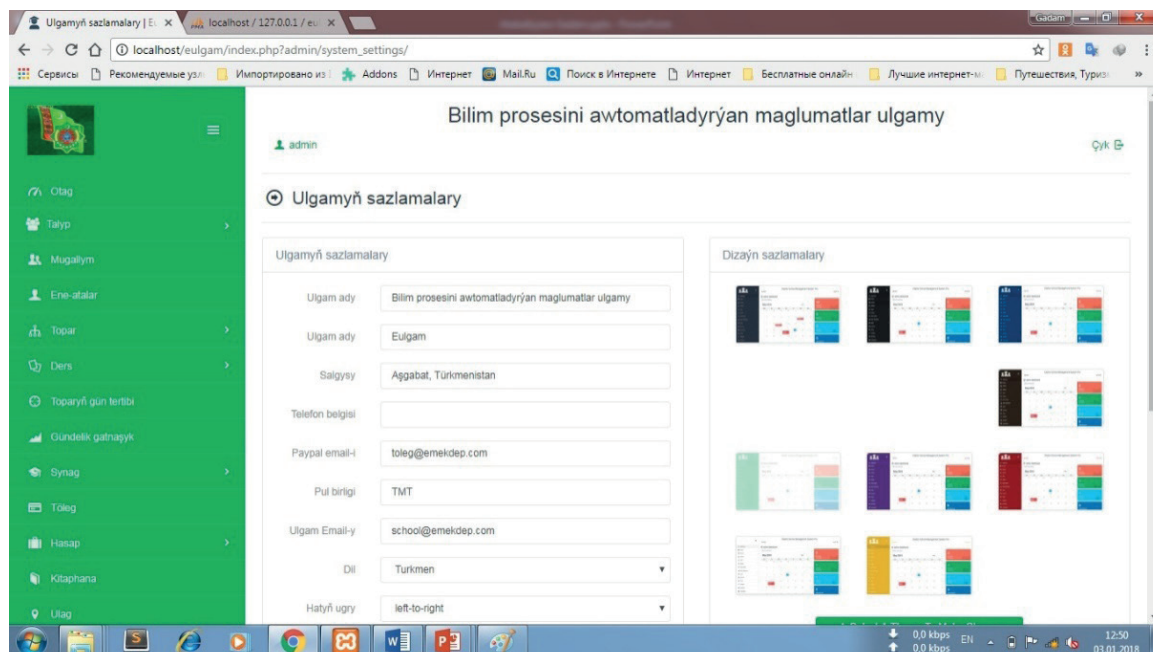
Ulgamyň sazlamalary | E × localhost / 127.0.0.1 / eu ×

Gadam

localhost/eulgam/index.php?admin/system_settings/

Сервисы Рекомендуемые узл Импортировано из Addons Интернет Mail.Ru Поиск в Интернете Интернет Бесплатные онлайн Лучшие интернет-м Путешествия, Туриз »

Bilim prosesini awtomatladyrýan maglumatlar ulgamy

admin

Çyk

Otag
Talyp
Mugallym
Ene-atalar
Topar
Ders
Toparyň gün tertibi
Gündelik gatnaşyk
Synag
Töleg
Hasap
Kitaphana
Ulag

Ulgamyň sazlamalary

Ulgamyň sazlamalary

Ulgam ady Bilim prosesini awtomatladyrýan maglumatlar ulgamy
Ulgam ady Eulgam
Salgysy Aşgabat, Türkmenistan
Telefon belgisi
Paypal email-i toleg@emekdep.com
Pul birligi TMT
Ulgam Email-y school@emekdep.com
Dil Turkmen
Hatyň ugry left-to-right

Dizaýn sazlamalary

0,0 kbps 0,0 kbps EN 12:50 03.01.2018